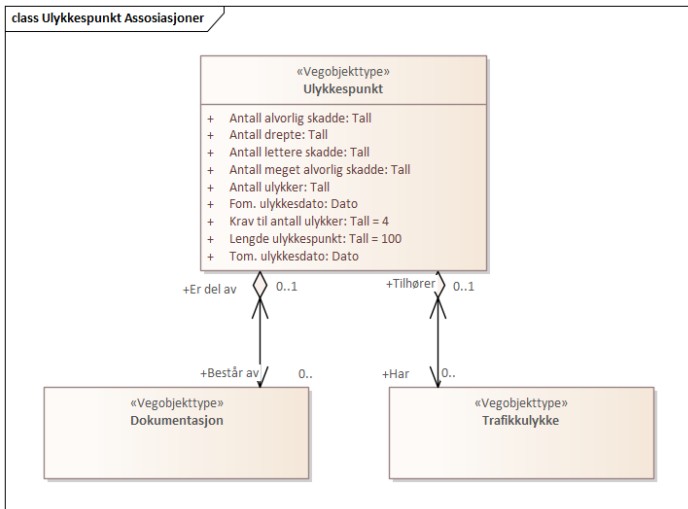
class Ulykkespunkt Assosiasjoner

«Vegobjekttype»
Ulykkespunkt

+ Antall alvorlig skadde: Tall
+ Antall drepte: Tall
+ Antall lettere skadde: Tall
+ Antall meget alvorlig skadde: Tall
+ Antall ulykker: Tall
+ Fom. ulykkesdato: Dato
+ Krav til antall ulykker: Tall = 4
+ Lengde ulykkespunkt: Tall = 100
+ Tom. ulykkesdato: Dato

+Er del av 0..1

+Tilhører 0..1

+Består av 0..

+Har 0..

«Vegobjekttype»
Dokumentasjon

«Vegobjekttype»
Trafikkulykke